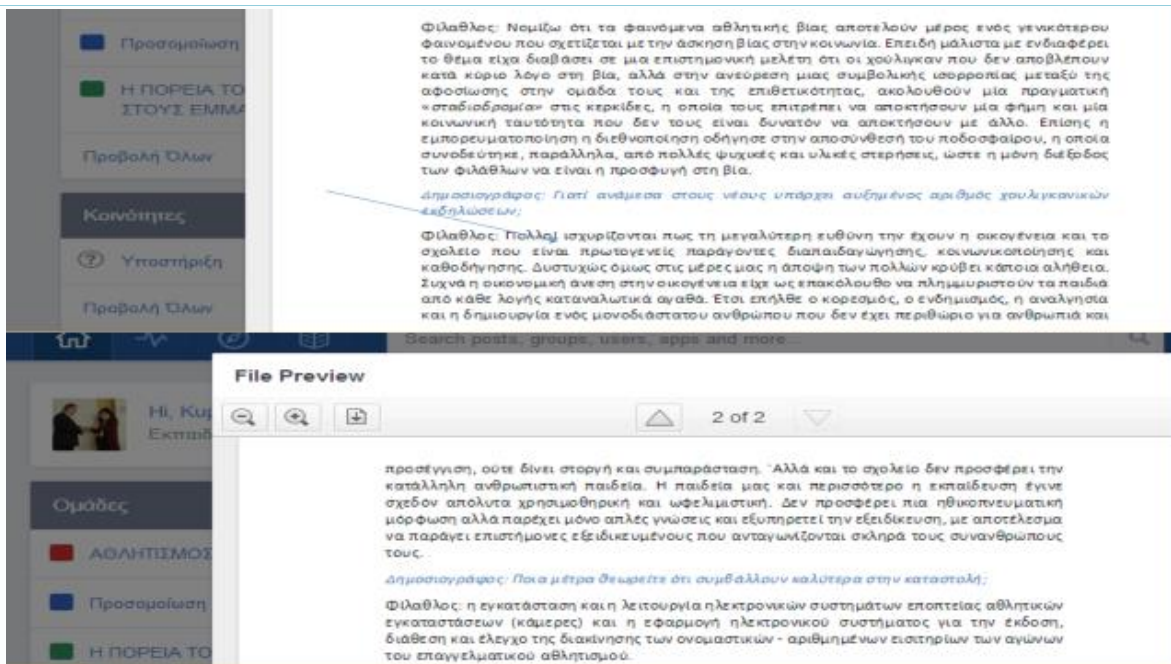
Προσομοίωση

Η ΠΟΡΕΙΑ ΤΟ ΣΤΟΥΣ ΕΜΜΑ

Προβολή Όλων

Κοινότητες

Υποστήριξη

Προβολή Όλων

Φίλαθλος: Νομίζω ότι τα φαινόμενα αθλητικής βίας αποτελούν μέρος ενός γενικότερου φαινομένου που σχετίζεται με την άσκηση βίας στην κοινωνία. Επειδή μάλιστα με ενδιαφέρει το θέμα είχα διαβάσει σε μια επιστημονική μελέτη ότι οι χούλιγκαν που δεν αποβλέπουν κατά κύριο λόγο στη βία, αλλά στην ανεύρεση μιας συμβολικής ισορροπίας μεταξύ της αφοσίωσης στην ομάδα τους και της επιθετικότητας, ακολουθούν μία πραγματική «σταδιοδρομία» στις κερκίδες, η οποία τους επιτρέπει να αποκτήσουν μία φήμη και μία κοινωνική ταυτότητα που δεν τους είναι δυνατόν να αποκτήσουν με άλλο. Επίσης η εμπορευματοποίηση η διεθνοποίηση οδήγησε στην αποσύνθεση του ποδοσφαίρου, η οποία συνοδεύτηκε, παράλληλα, από πολλές ψυχικές και υλικές στερήσεις, ώστε η μόνη διέξοδος των φιλάθλων να είναι η προσφυγή στη βία.

Δημοσιογράφος: Γιατί ανάμεσα στους νέους υπάρχει αυξημένος αριθμός χουλιγκανικών εκδηλώσεων;

Φίλαθλος: Πολλοί ισχυρίζονται πως τη μεγαλύτερη ευθύνη την έχουν η οικογένεια και το σχολείο που είναι πρωτογενείς παράγοντες διαπαιδαγώγησης, κοινωνικοποίησης και καθοδήγησης. Δυστυχώς όμως στις μέρες μας η άποψη των πολλών κρύβει κάποια αλήθεια. Συχνά η οικονομική άνεση στην οικογένεια είχε ως επακόλουθο να πλημμυριστούν τα παιδιά από κάθε λογής καταναλωτικά αγαθά. Έτσι επήλθε ο κορεσμός, ο ενδημισμός, η αναλγησία και η δημιουργία ενός μονοδιάστατου ανθρώπου που δεν έχει περιθώριο για ανθρωπιά και

Search posts, groups, users, apps and more...

File Preview

Hi, Κυρ
Εκπαιδ

2 of 2

Ομάδες

ΑΘΛΗΤΙΣΜΟΣ

Προσομοίωση

Η ΠΟΡΕΙΑ ΤΟ

προσέγγιση, ούτε δίνει στοργή και συμπαράσταση. Αλλά και το σχολείο δεν προσφέρει την κατάλληλη ανθρωπιστική παιδεία. Η παιδεία μας και περισσότερο η εκπαίδευση έγινε σχεδόν απόλυτα χρησιμοθηρική και ωφελιμιστική. Δεν προσφέρει πια ηθικοπνευματική μόρφωση αλλά παρέχει μόνο απλές γνώσεις και εξυπηρετεί την εξειδίκευση, με αποτέλεσμα να παράγει επιστήμονες εξειδικευμένους που ανταγωνίζονται σκληρά τους συνανθρώπους τους.

Δημοσιογράφος: Ποια μέτρα θεωρείτε ότι συμβάλλουν καλύτερα στην καταστολή;

Φίλαθλος: η εγκατάσταση και η λειτουργία ηλεκτρονικών συστημάτων εποπτείας αθλητικών εγκαταστάσεων (κάμερες) και η εφαρμογή ηλεκτρονικού συστήματος για την έκδοση, διάθεση και έλεγχο της διακίνησης των ονομαστικών - αριθμημένων εισιτηρίων των αγώνων του επαγγελματικού αθλητισμού.